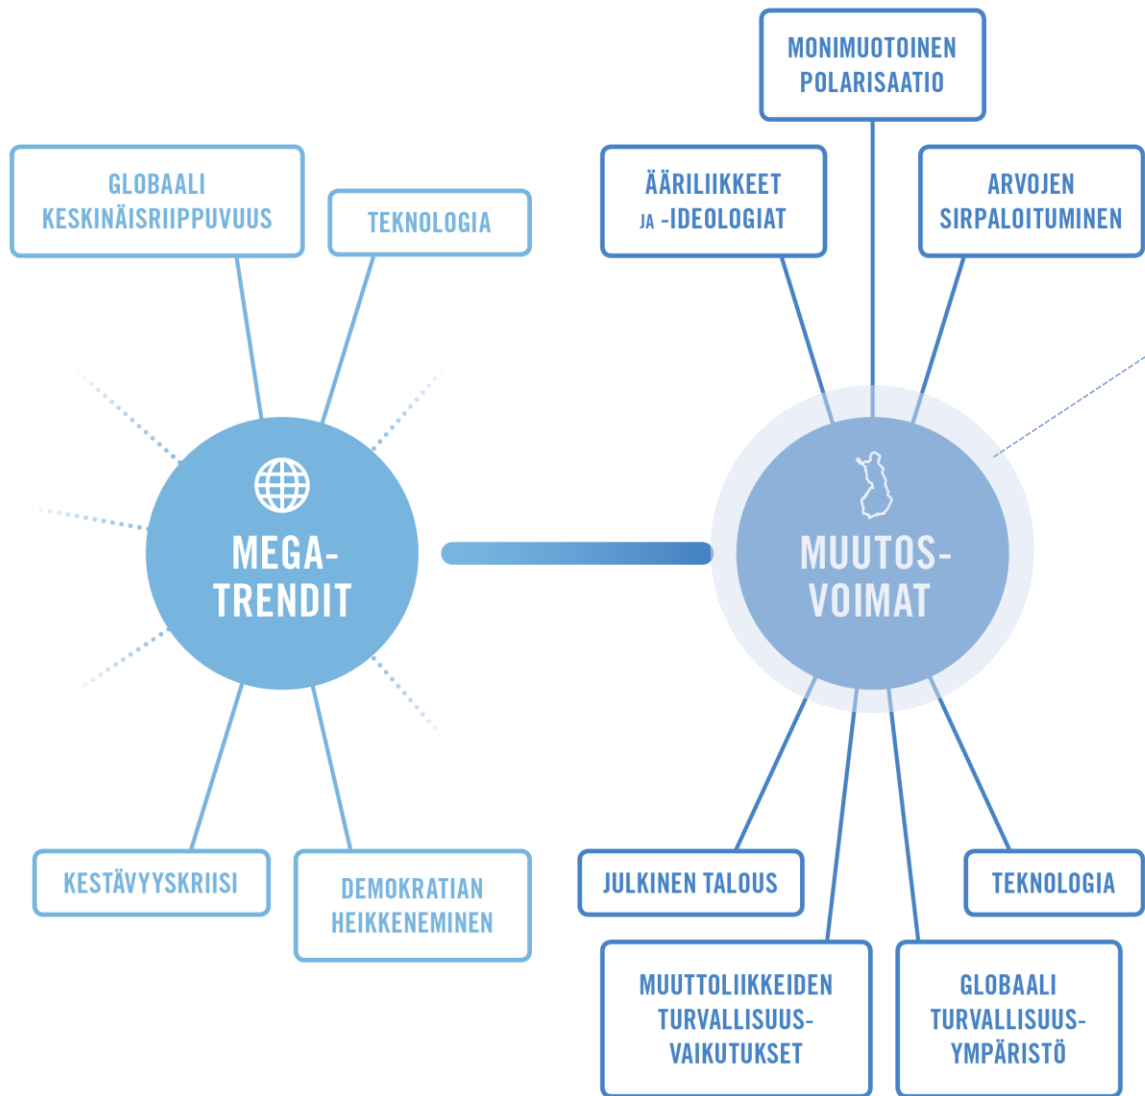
MONIMUOTOINEN POLARISAATIO

GLOBAALI KESKINÄISRIIPPUVUUS

TEKNOLOGIA

ÄÄRILIIKKEET JA -IDEOLOGIAT

ARVOJEN SIRPALOITUMINEN

MEGA-TRENDIT

MUUTOS-VOIMAT

KESTÄVYYSKRIISI

DEMOKRATIAN HEIKKENEMINEN

JULKINEN TALOUS

TEKNOLOGIA

MUUTTOLIIKKEIDEN TURVALLISUUS-VAIKUTUKSET

GLOBAALI TURVALLISUUS-YMPÄRISTÖ